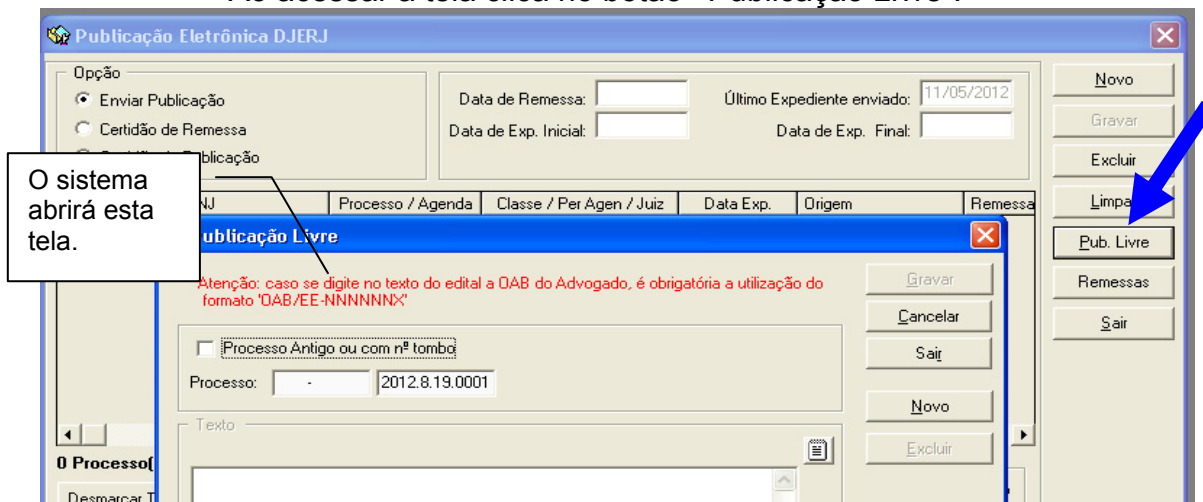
Publicação Eletrônica DJERJ

Opção
Enviar Publicação
Certidão de Remessa
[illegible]blicação

Data de Remessa:
Data de Exp. Inicial:
Último Expediente enviado: 11/05/2012
Data de Exp. Final:

Novo
Gravar
Excluir
Limpa
Pub. Livre
Remessas
Sair

O sistema abrirá esta tela.

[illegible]NJ | Processo / Agenda | Classe / Per Agen / Juiz | Data Exp. | Origem | Remessa

Publicação Livre

Atenção: caso se digite no texto do edital a OAB do Advogado, é obrigatória a utilização do formato 'OAB/EE-NNNNNNX'

Gravar
Cancelar
Sair
Novo
Excluir

Processo Antigo ou com nº tombo
Processo: - 2012.8.19.0001

Texto

0 Processo(
Desmarcar T